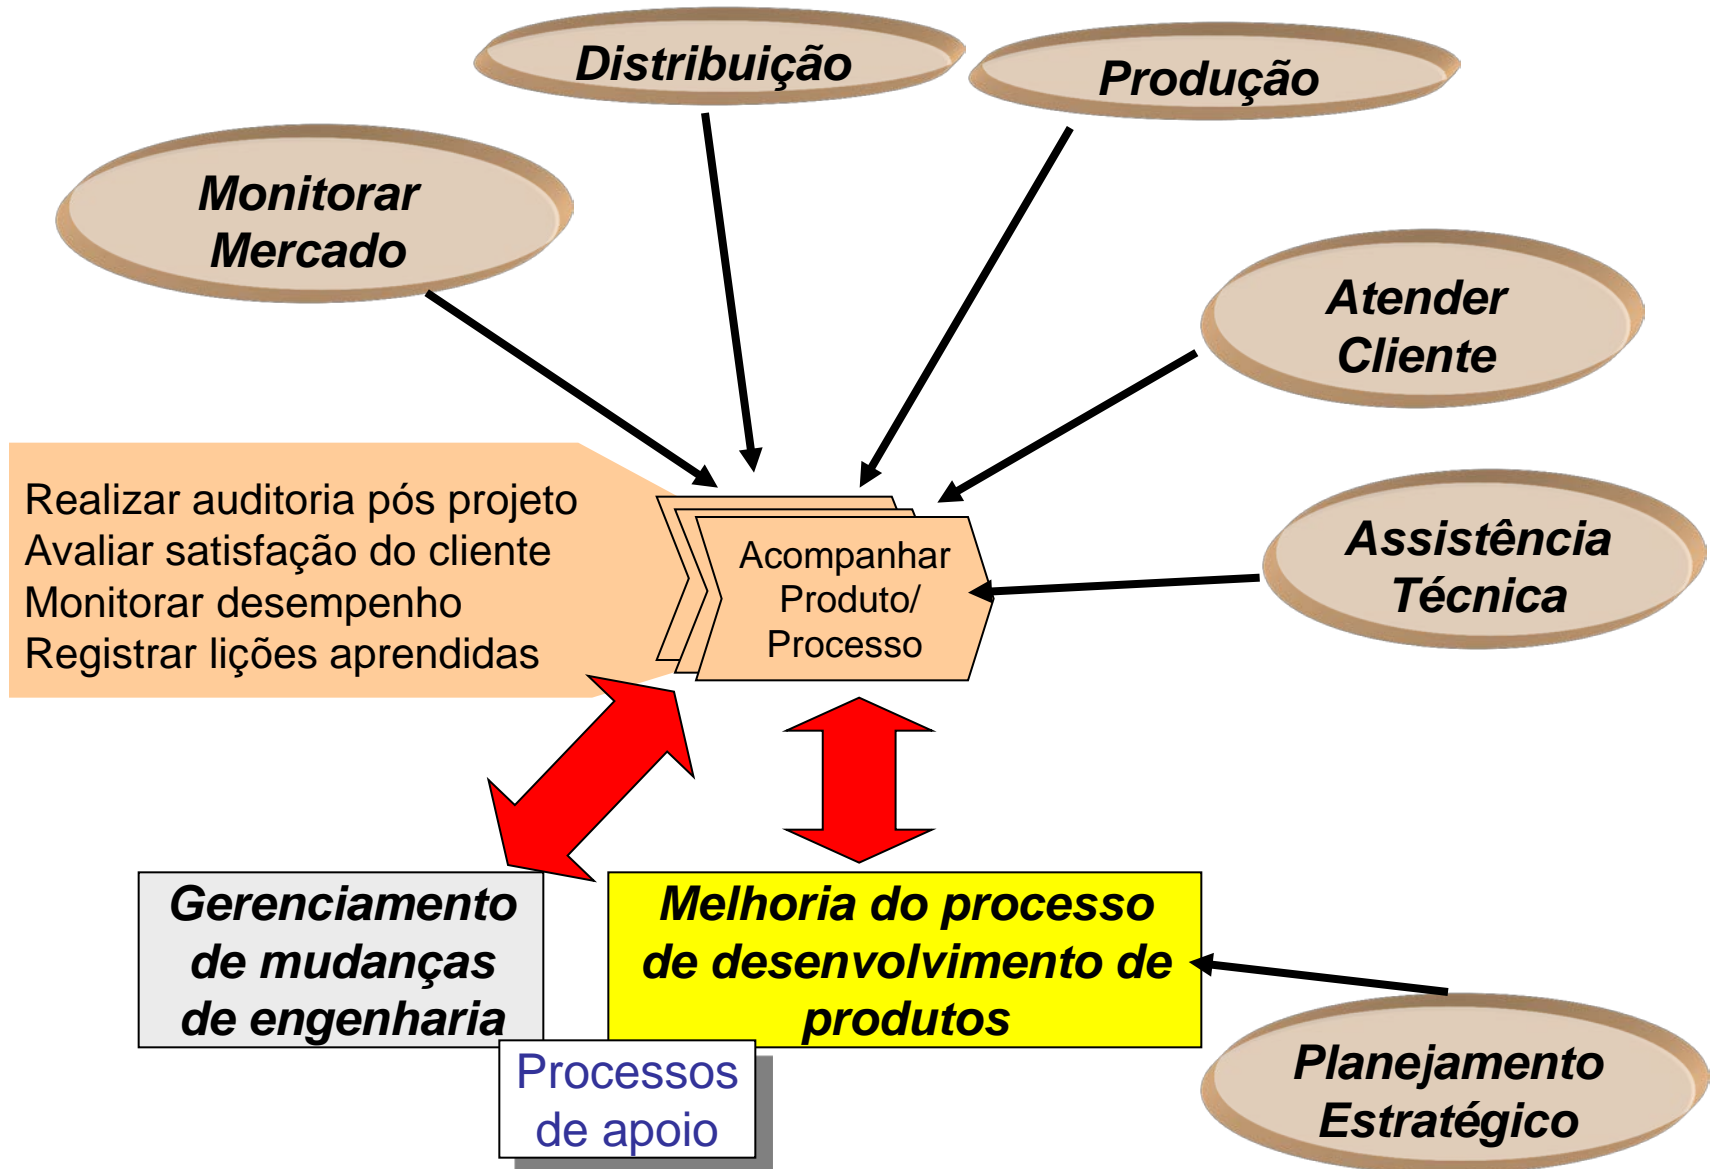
Distribuição

Produção

Monitorar Mercado

Atender Cliente

Realizar auditoria pós projeto
Avaliar satisfação do cliente
Monitorar desempenho
Registrar lições aprendidas

Acompanhar Produto/ Processo

Assistência Técnica

Gerenciamento de mudanças de engenharia

Melhoria do processo de desenvolvimento de produtos

Processos de apoio

Planejamento Estratégico